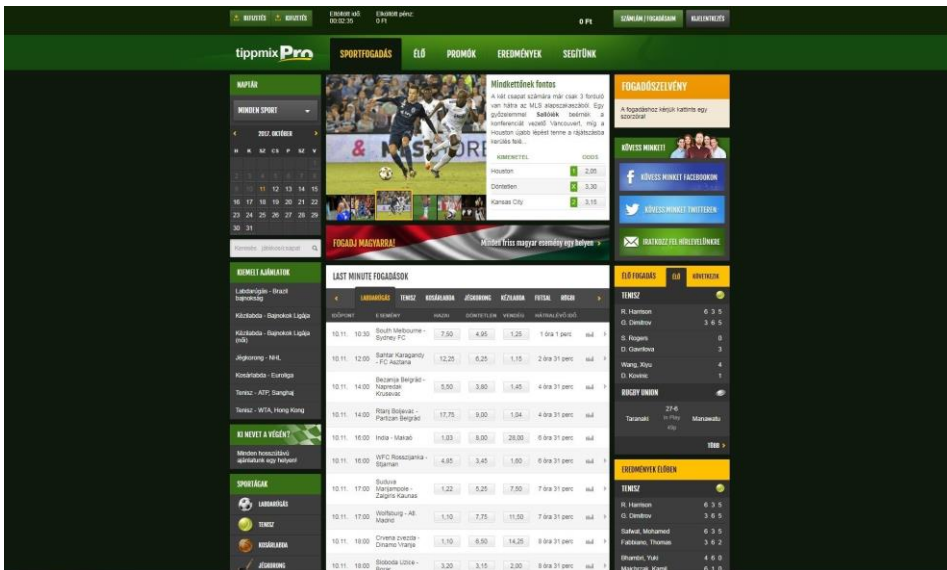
BEFIZETÉS KIFIZETÉS Eltöltött idő 00:02:35 Elköltött pénz 0 Ft 0 Ft SZÁMLÁM / FOGADÁSAIM KIJELENTKEZÉS

tippmix Pro SPORTFOGADÁS ÉLŐ PROMÓK EREDMÉNYEK SEGÍTÜNK

NAPTÁR

MINDEN SPORT

2012. OKTÓBER

H K SZ CS P SZ V

11 12 13 14 15
16 17 18 19 20 21 22
23 24 25 26 27 28 29
30 31

Keresés: játékos/csapat

Mindkettőnek fontos

A két csapat számára már csak 3 forduló van hátra az MLS alapszakaszából. Egy győzelemmel Sallóiék bebiztosítanák a konferenciát vezető Vancouvert, míg a Houston újabb lépést tenne a rájátszásba kerülés felé...

KIMENETEL ODDS
Houston 1 2,05
Döntetlen X 3,30
Kansas City 2 3,15

FOGADJ MAGYARRA! Minden friss magyar esemény egy helyen

FOGADÓSZELVÉNY

A fogadáshoz kérjük kattints egy szorzóra!

KÖVESS MINKET!

KÖVESS MINKET FACEBOOKON

KÖVESS MINKET TWITTEREN

IRATKOZZ FEL HÍRLEVELÜNKRE

KIEMELT AJÁNLATOK

Labdarúgás - Brazil bajnokság
Kézilabda - Bajnokok Ligája
Kézilabda - Bajnokok Ligája (női)
Jégkorong - NHL
Kosárlabda - Euroliga
Tenisz - ATP, Sanghaj
Tenisz - WTA, Hong Kong

KI NEVET A VÉGÉN?

Minden hosszútávú ajánlatunk egy helyen!

SPORTÁGAK

LABDARÚGÁS
TENISZ
KOSÁRLABDA
JÉGKORONG

LAST MINUTE FOGADÁSOK

LABDARÚGÁS TENISZ KOSÁRLABDA JÉGKORONG KÉZILABDA FUTSAL RÖGBI

| IDŐPONT | | ESEMÉNY | HAZAI | DÖNTETLEN | VENDÉG | HÁTRALÉVŐ IDŐ | |
|---|---|---|---|---|---|---|---|
| 10.11. | 10:30 | South Melbourne - Sydney FC | 7,50 | 4,95 | 1,25 | 1 óra 1 perc | |
| 10.11. | 12:00 | Sahtar Karaganty - FC Asztana | 12,25 | 6,25 | 1,15 | 2 óra 31 perc | |
| 10.11. | 14:00 | Bezanija Belgrád - Napredak Krusevac | 5,50 | 3,80 | 1,45 | 4 óra 31 perc | |
| 10.11. | 14:00 | Rtanj Boljevac - Partizan Belgrád | 17,75 | 9,00 | 1,04 | 4 óra 31 perc | |
| 10.11. | 16:00 | India - Makaó | 1,03 | 9,00 | 28,00 | 6 óra 31 perc | |
| 10.11. | 16:00 | WFC Rosszijanka - Szjaman | 4,85 | 3,45 | 1,60 | 6 óra 31 perc | |
| 10.11. | 17:00 | Suduva Marijampole - Zalgiris Kaunas | 1,22 | 5,25 | 7,50 | 7 óra 31 perc | |
| 10.11. | 17:00 | Wolfsburg - Atl. Madrid | 1,10 | 7,75 | 11,50 | 7 óra 31 perc | |
| 10.11. | 19:00 | Crvena zvezda - Dinamo Vranje | 1,10 | 8,50 | 14,25 | 9 óra 31 perc | |
| 10.11. | 19:00 | Sloboda Uzice - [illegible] | 3,20 | 3,15 | 2,00 | 9 óra 31 perc | |

ÉLŐ FOGADÁS ÉLŐ KÖVETKEZIK

TENISZ
R. Harrison 6 3 5
G. Dimitrov 3 6 5
S. Rogers 0
D. Gavrilova 3
Wang, Xiyu 4
D. Kovinic 1

RUGBY UNION
Taranaki 27-6 In Play Kliy Manawatu

1000

EREDMÉNYEK ÉLŐBEN

TENISZ
R. Harrison 6 3 5
G. Dimitrov 3 6 5
Safwat, Mohamed 6 3 5
Fabbiano, Thomas 3 6 2
Bhambri, Yuki 4 6 0
Matkowski, Kamil 6 1 0